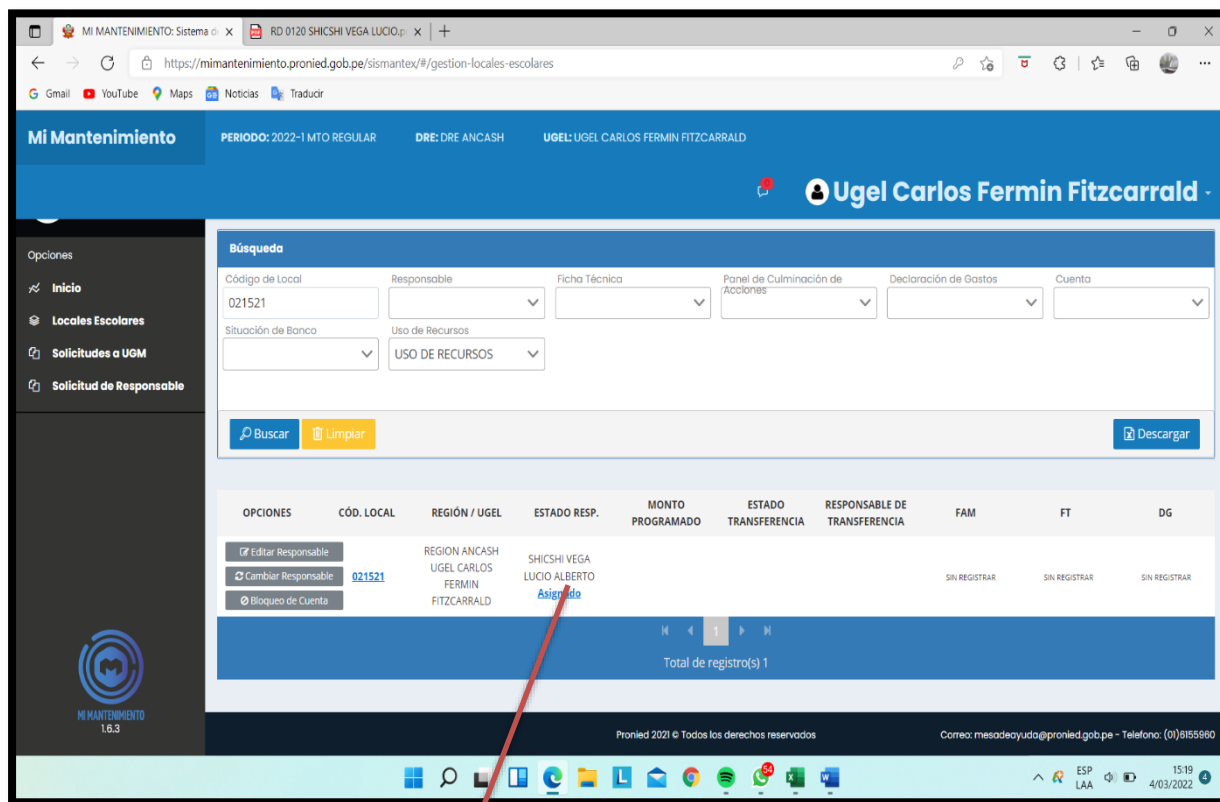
MI MANTENIMIENTO: Sistema d × | RD 0120 SHICSHI VEGA LUCIO.p × | +

https://mimantenimiento.pronied.gob.pe/sismantex/#/gestion-locales-escolares

Gmail YouTube Maps Noticias Traducir

Mi Mantenimiento PERIODO: 2022-1 MTO REGULAR DRE: DRE ANCASH UGEL: UGEL CARLOS FERMIN FITZCARRALD

Ugel Carlos Fermin Fitzcarrald

Opciones
Inicio
Locales Escolares
Solicitudes a UGM
Solicitud de Responsable

Búsqueda

Código de Local
021521
Responsable
Ficha Técnica
Panel de Culminación de Acciones
Declaración de Gastos
Cuenta
Situación de Banco
Uso de Recursos
USO DE RECURSOS

Buscar Limpiar Descargar

| OPCIONES | CÓD. LOCAL | REGIÓN / UGEL | ESTADO RESP. | MONTO PROGRAMADO | ESTADO TRANSFERENCIA | RESPONSABLE DE TRANSFERENCIA | FAM | FT | DG |
|---|---|---|---|---|---|---|---|---|---|
| Editar Responsable Cambiar Responsable Bloqueo de Cuenta | 021521 | REGION ANCASH UGEL CARLOS FERMIN FITZCARRALD | SHICSHI VEGA LUCIO ALBERTO Asignado | | | | SIN REGISTRAR | SIN REGISTRAR | SIN REGISTRAR |

1

Total de registro(s) 1

MI MANTENIMIENTO
1.6.3

Pronied 2021 © Todos los derechos reservados

Correo: mesadeayuda@pronied.gob.pe - Telefono: (01)6155960

ESP LAA 15:19 4/03/2022